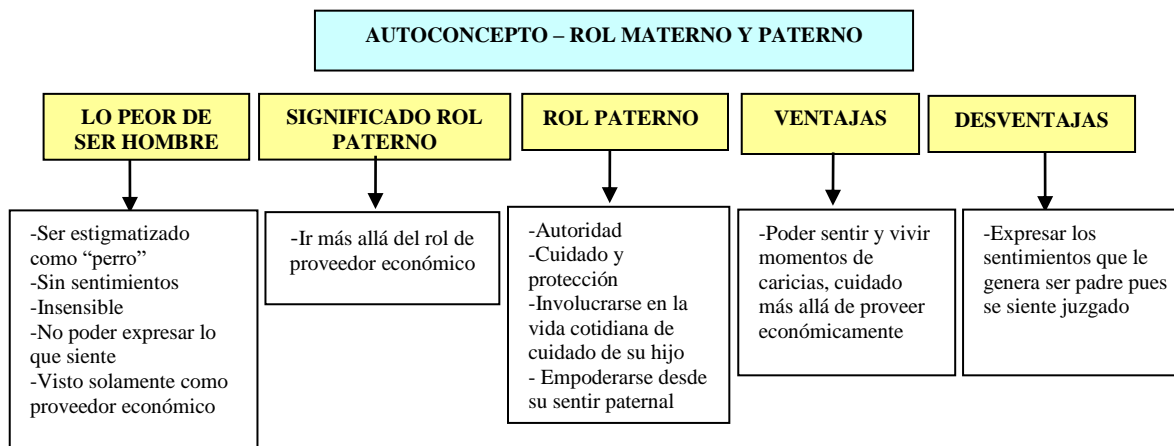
AUTOCONCEPTO – ROL MATERNO Y PATERNO

LO PEOR DE SER HOMBRE

-Ser estigmatizado como "perro"
-Sin sentimientos
-Insensible
-No poder expresar lo que siente
-Visto solamente como proveedor económico

SIGNIFICADO ROL PATERNO

-Ir más allá del rol de proveedor económico

ROL PATERNO

-Autoridad
-Cuidado y protección
-Involucrarse en la vida cotidiana de cuidado de su hijo
- Empoderarse desde su sentir paternal

VENTAJAS

-Poder sentir y vivir momentos de caricias, cuidado más allá de proveer económicamente

DESVENTAJAS

-Expresar los sentimientos que le genera ser padre pues se siente juzgado